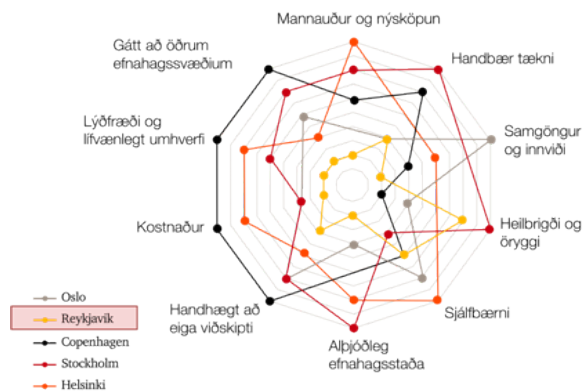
Mannauður og nýsköpun

Gátt að öðrum efnahagssvæðium

Handbær tækni

Lýðfræði og lífvænlegt umhverfi

Samgöngur og innviði

Kostnaður

Heilbrigði og öryggi

Handhægt að eiga viðskipti

Sjálfbærni

Alþjóðleg efnahagsstaða

Oslo
Reykjavik
Copenhagen
Stockholm
Helsinki